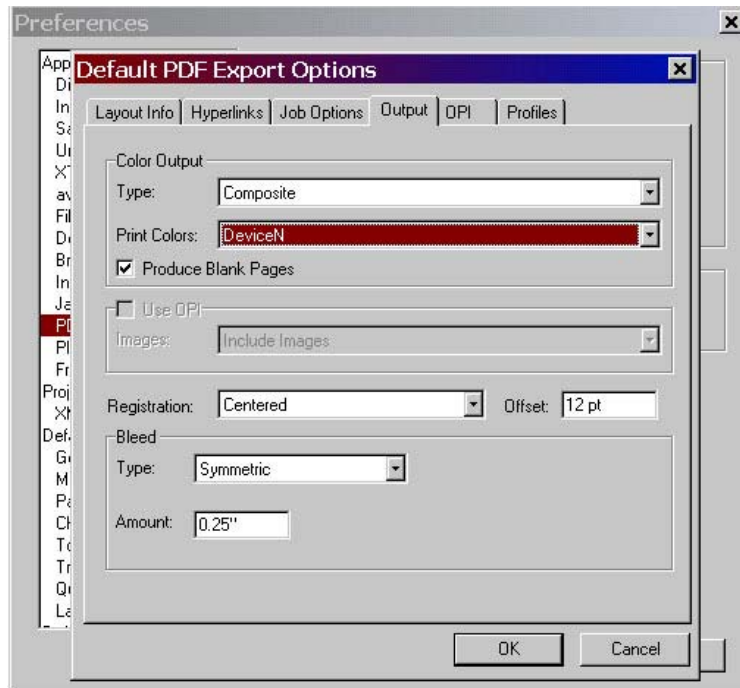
Preferences

App
Di
In
Sa
Ui
XT
av
Fil
De
Br
In
Ja
PI
Pl
Fr
Proj
XI
Def
Gi
M
Pa
Ch
To
Tr
Qi
La

Default PDF Export Options

Layout Info | Hyperlinks | Job Options | Output | OPI | Profiles

Color Output
Type: Composite
Print Colors: DeviceN
Produce Blank Pages

Use OPI
Images: Include Images

Registration: Centered
Offset: 12 pt

Bleed
Type: Symmetric
Amount: 0.25"

OK
Cancel